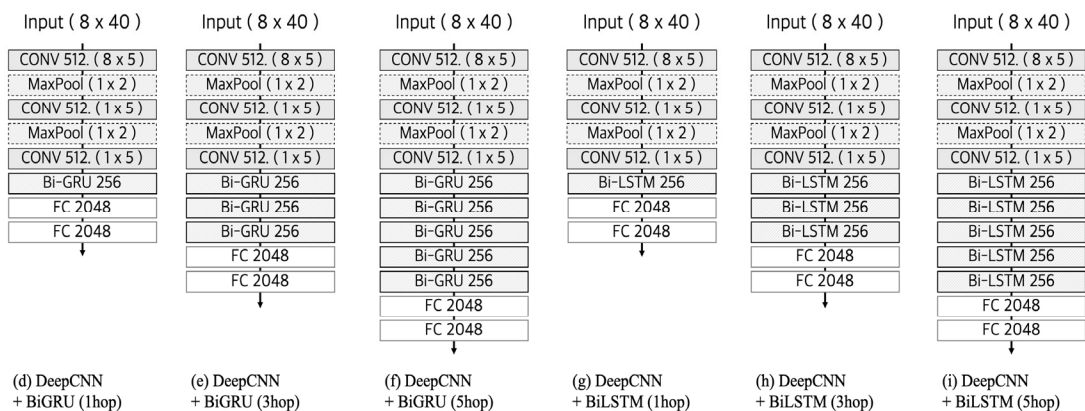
Input ( 8 x 40 )
CONV 512. ( 8 x 5 )
MaxPool ( 1 x 2 )
CONV 512. ( 1 x 5 )
MaxPool ( 1 x 2 )
CONV 512. ( 1 x 5 )
Bi-GRU 256
FC 2048
FC 2048

(d) DeepCNN + BiGRU (1hop)

Input ( 8 x 40 )
CONV 512. ( 8 x 5 )
MaxPool ( 1 x 2 )
CONV 512. ( 1 x 5 )
MaxPool ( 1 x 2 )
CONV 512. ( 1 x 5 )
Bi-GRU 256
Bi-GRU 256
Bi-GRU 256
FC 2048
FC 2048

(e) DeepCNN + BiGRU (3hop)

Input ( 8 x 40 )
CONV 512. ( 8 x 5 )
MaxPool ( 1 x 2 )
CONV 512. ( 1 x 5 )
MaxPool ( 1 x 2 )
CONV 512. ( 1 x 5 )
Bi-GRU 256
Bi-GRU 256
Bi-GRU 256
Bi-GRU 256
Bi-GRU 256
FC 2048
FC 2048

(f) DeepCNN + BiGRU (5hop)

Input ( 8 x 40 )
CONV 512. ( 8 x 5 )
MaxPool ( 1 x 2 )
CONV 512. ( 1 x 5 )
MaxPool ( 1 x 2 )
CONV 512. ( 1 x 5 )
Bi-LSTM 256
FC 2048
FC 2048

(g) DeepCNN + BiLSTM (1hop)

Input ( 8 x 40 )
CONV 512. ( 8 x 5 )
MaxPool ( 1 x 2 )
CONV 512. ( 1 x 5 )
MaxPool ( 1 x 2 )
CONV 512. ( 1 x 5 )
Bi-LSTM 256
Bi-LSTM 256
Bi-LSTM 256
FC 2048
FC 2048

(h) DeepCNN + BiLSTM (3hop)

Input ( 8 x 40 )
CONV 512. ( 8 x 5 )
MaxPool ( 1 x 2 )
CONV 512. ( 1 x 5 )
MaxPool ( 1 x 2 )
CONV 512. ( 1 x 5 )
Bi-LSTM 256
Bi-LSTM 256
Bi-LSTM 256
Bi-LSTM 256
Bi-LSTM 256
FC 2048
FC 2048

(i) DeepCNN + BiLSTM (5hop)